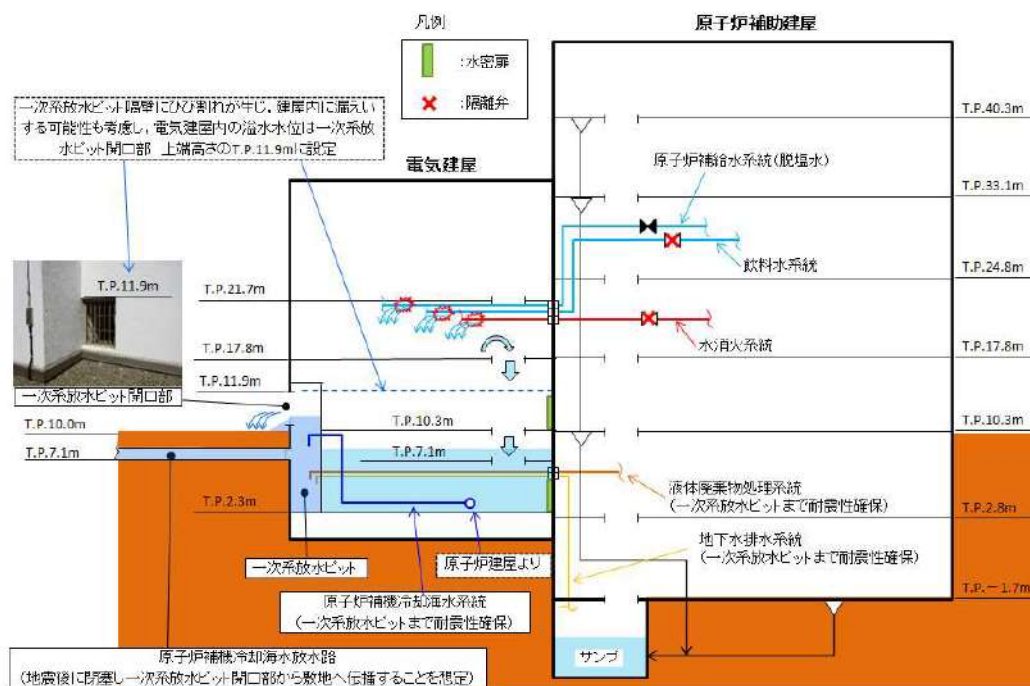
凡例

:水密扉

:隔離弁

原子炉補助建屋

一次系放水ピット隔壁にひび割れが生じ，建屋内に漏えいする可能性も考慮し，電気建屋内の溢水水位は一次系放水ピット開口部 上端高さのT.P.11.9mに設定

電気建屋

T.P.40.3m

原子炉補給水系統(脱塩水)

T.P.33.1m

飲料水系統

T.P.24.8m

T.P.11.9m

T.P.21.7m

水消火系統

T.P.17.8m

T.P.17.8m

T.P.11.9m

一次系放水ピット開口部

T.P.10.3m

T.P.10.3m

T.P.10.0m

T.P.7.1m

T.P.7.1m

液体廃棄物処理系統
(一次系放水ピットまで耐震性確保)

T.P.2.3m

T.P.2.8m

地下水排水系統
(一次系放水ピットまで耐震性確保)

一次系放水ピット

原子炉建屋より

T.P.－1.7m

原子炉補機冷却海水系統
(一次系放水ピットまで耐震性確保)

原子炉補機冷却海水放水路
(地震後に閉塞し一次系放水ピット開口部から敷地へ伝播することを想定)

サンプ